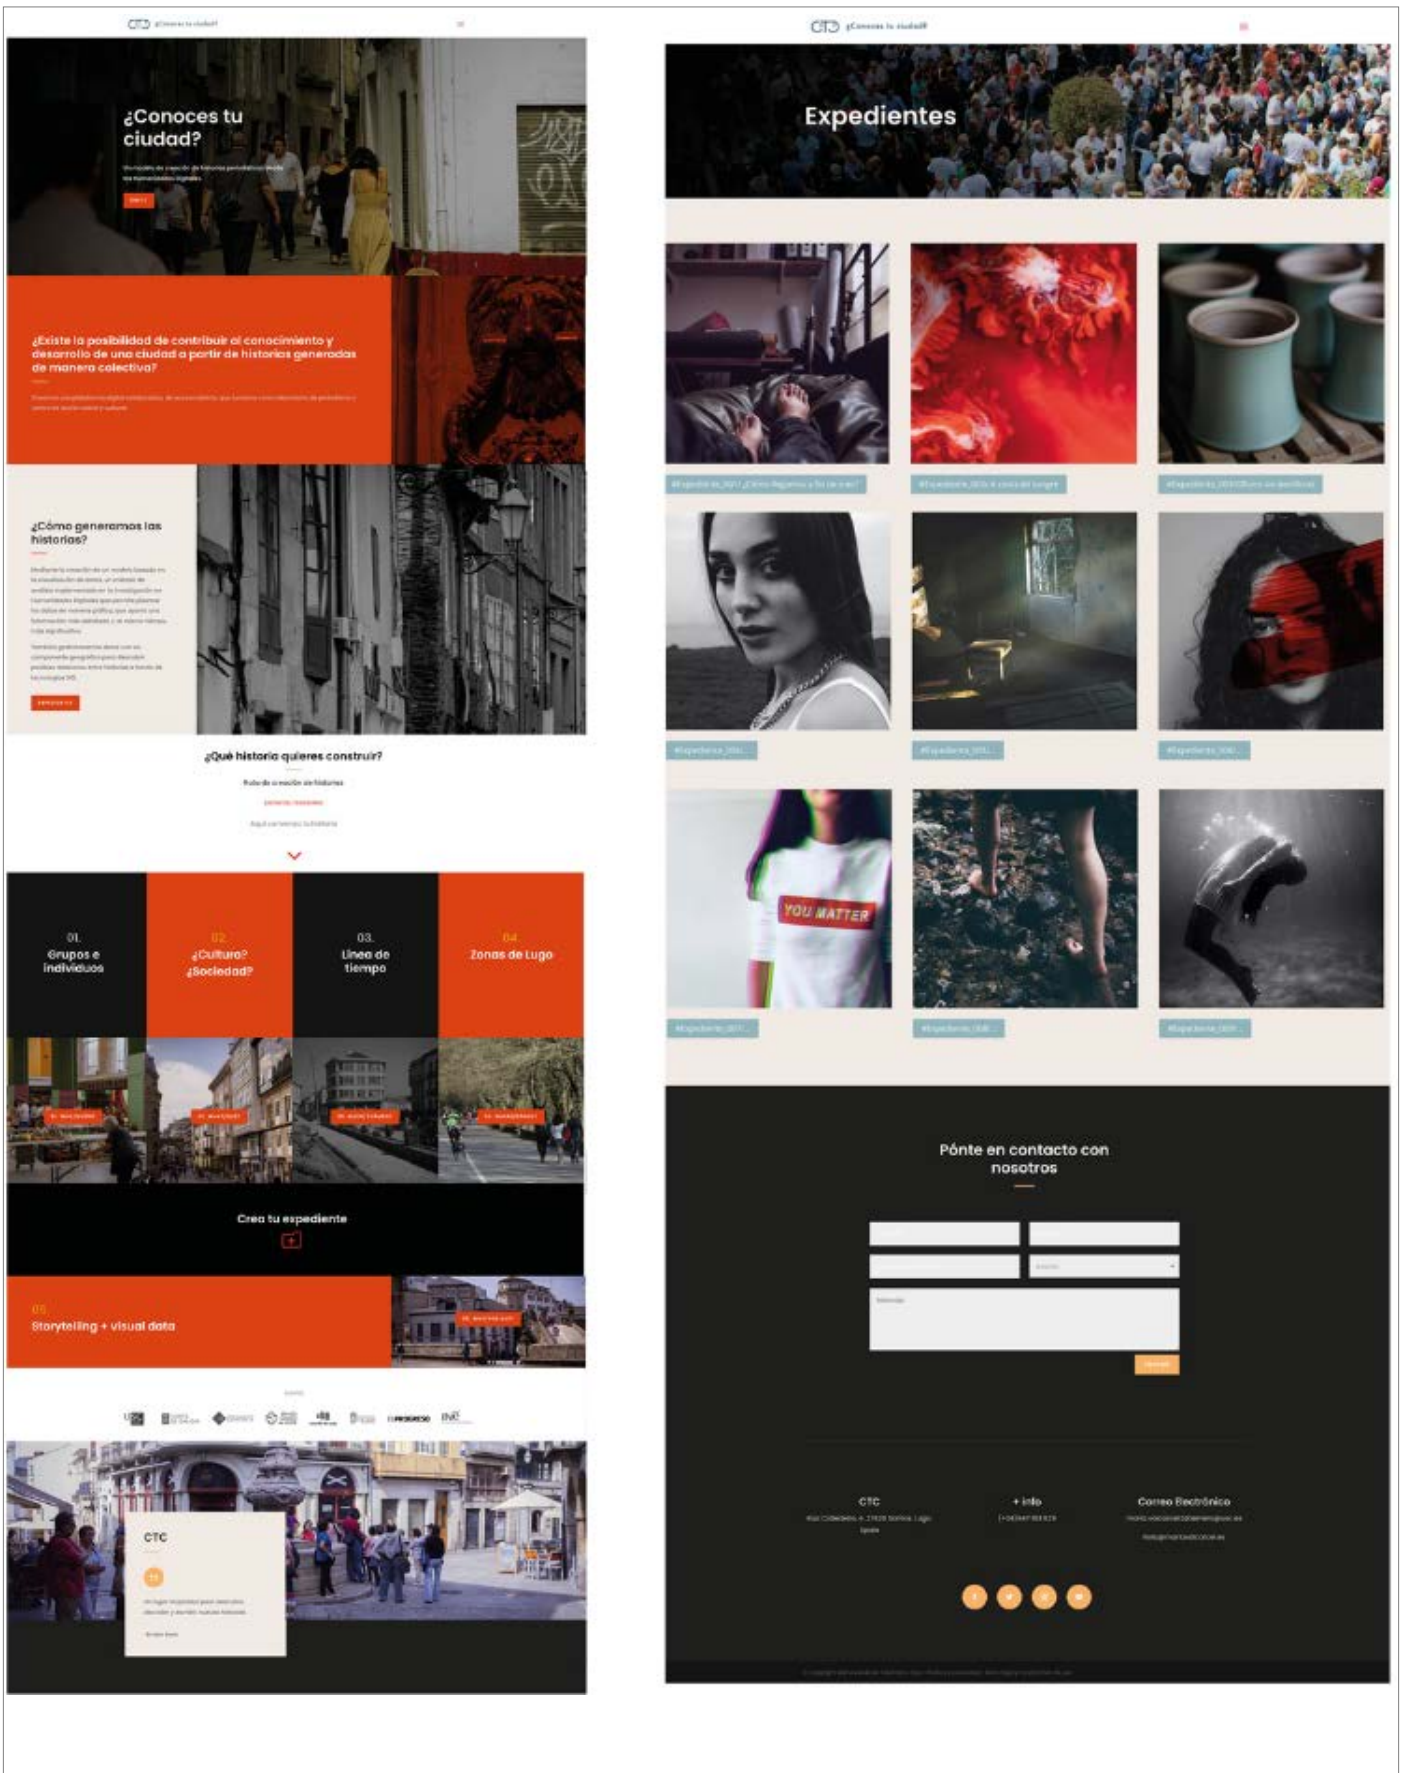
¿Conoces tu ciudad?

¿Conoces tu ciudad?

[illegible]

¿Existe la posibilidad de contribuir al conocimiento y desarrollo de una ciudad a partir de historias generadas de manera colectiva?

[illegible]

¿Cómo generamos las historias?

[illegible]

¿Qué historia quieres construir?

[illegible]

01. Grupos e individuos

02. ¿Cultura? ¿Sociedad?

03. Línea de tiempo

04. Zonas de Lugo

Crea tu expediente

05. Storytelling + visual data

CTC

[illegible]

¿Conoces tu ciudad?

Expedientes

YOU MATTER

Pónte en contacto con nosotros

CTC

+ info

Correo Electrónico

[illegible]